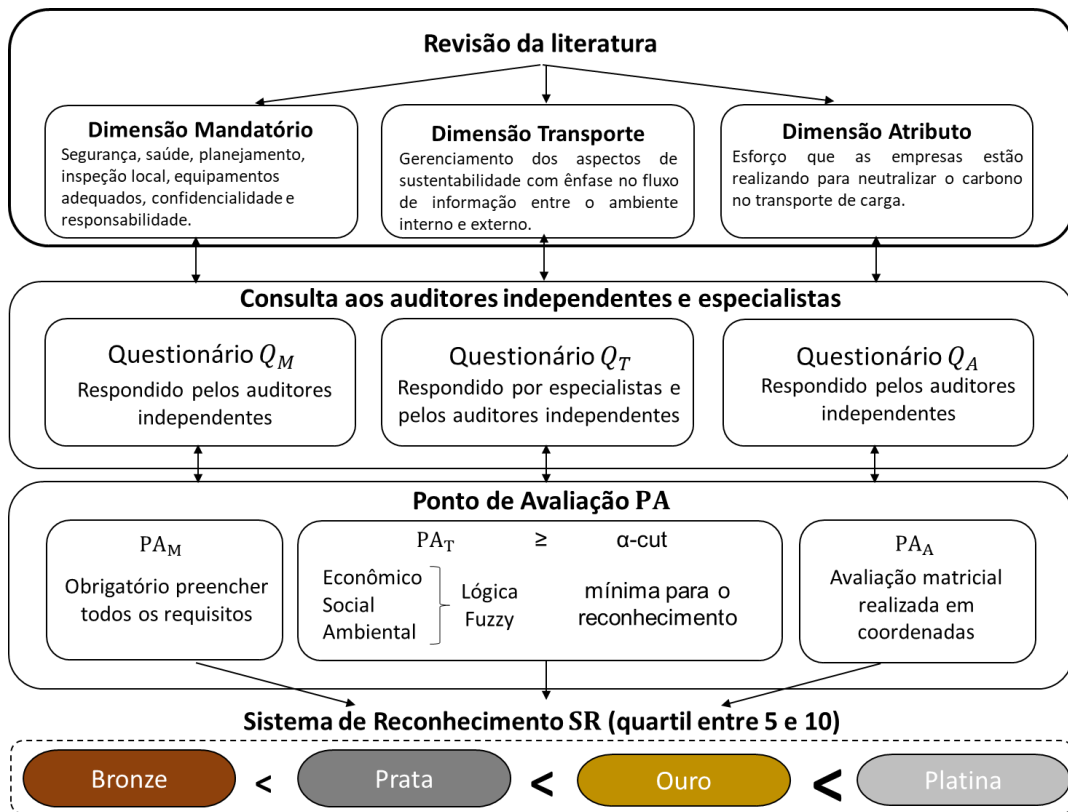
Revisão da literatura

Dimensão Mandatório
Segurança, saúde, planejamento, inspeção local, equipamentos adequados, confidencialidade e responsabilidade.

Dimensão Transporte
Gerenciamento dos aspectos de sustentabilidade com ênfase no fluxo de informação entre o ambiente interno e externo.

Dimensão Atributo
Esforço que as empresas estão realizando para neutralizar o carbono no transporte de carga.

Consulta aos auditores independentes e especialistas

Questionário $Q_M$
Respondido pelos auditores independentes

Questionário $Q_T$
Respondido por especialistas e pelos auditores independentes

Questionário $Q_A$
Respondido pelos auditores independentes

Ponto de Avaliação PA

$\mathrm{PA_M}$
Obrigatório preencher todos os requisitos

$\mathrm{PA_T}$ ≥ α-cut
Econômico
Social
Ambiental
Lógica Fuzzy
mínima para o reconhecimento

$\mathrm{PA_A}$
Avaliação matricial realizada em coordenadas

Sistema de Reconhecimento SR (quartil entre 5 e 10)

Bronze < Prata < Ouro < Platina